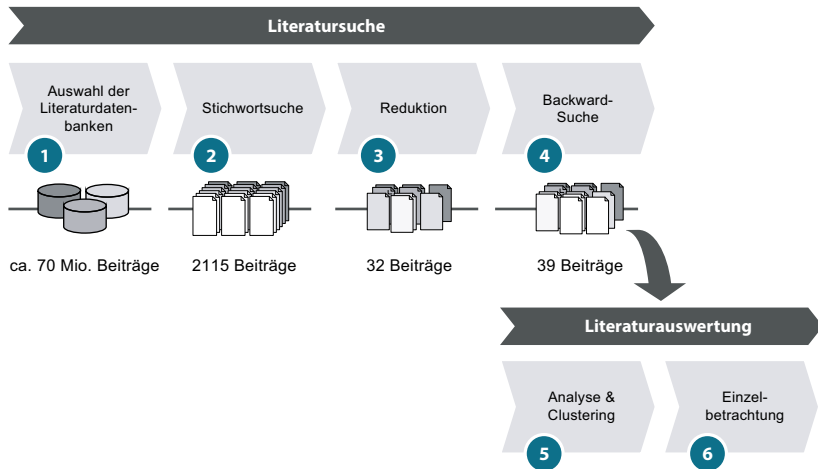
Literatursuche

Auswahl der Literaturdatenbanken

1

ca. 70 Mio. Beiträge

Stichwortsuche

2

2115 Beiträge

Reduktion

3

32 Beiträge

Backward-Suche

4

39 Beiträge

Literaturauswertung

Analyse & Clustering

5

Einzelbetrachtung

6